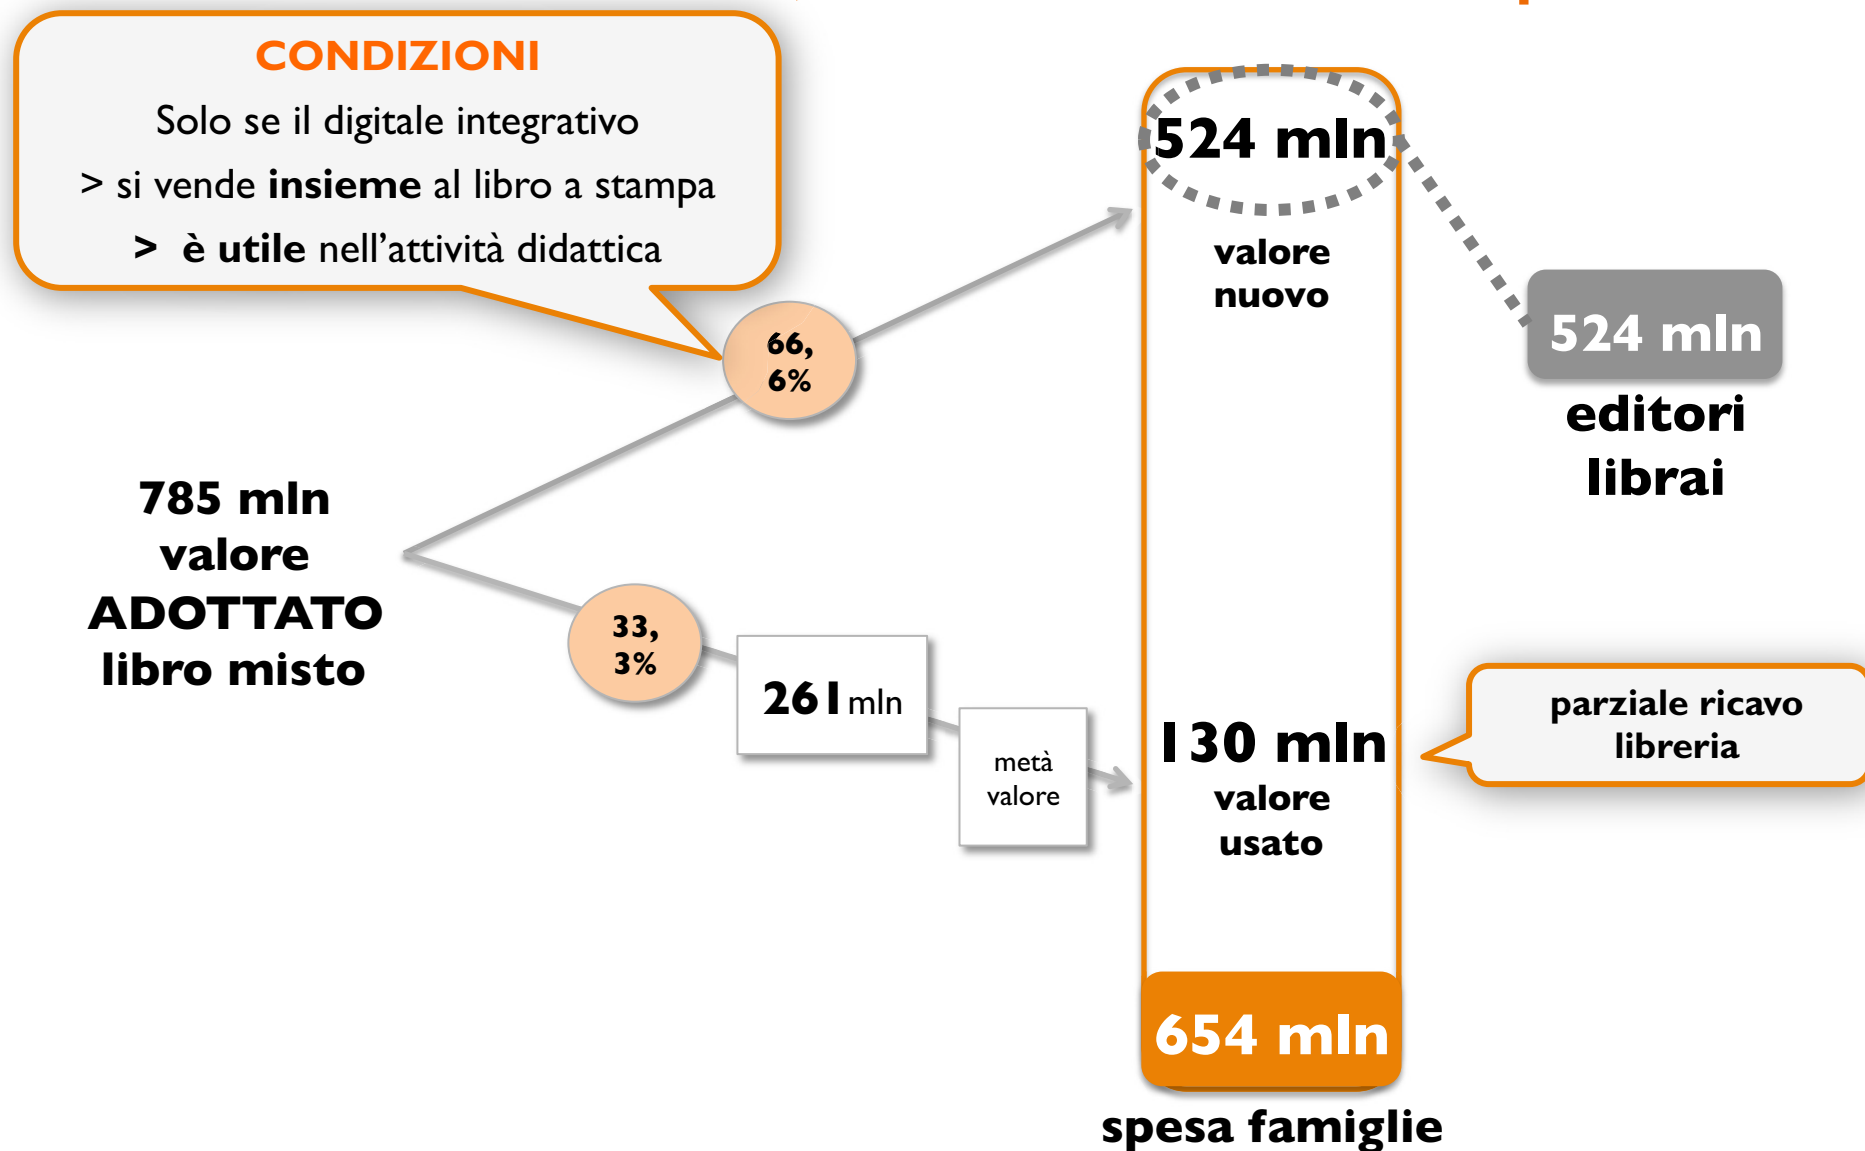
CONDIZIONI

Solo se il digitale integrativo

> si vende **insieme** al libro a stampa

> **è utile** nell'attività didattica

66, 6%

785 mln valore ADOTTATO libro misto

33, 3%

261 mln

metà valore

524 mln

valore nuovo

130 mln

valore usato

654 mln

spesa famiglie

524 mln

editori librai

parziale ricavo libreria